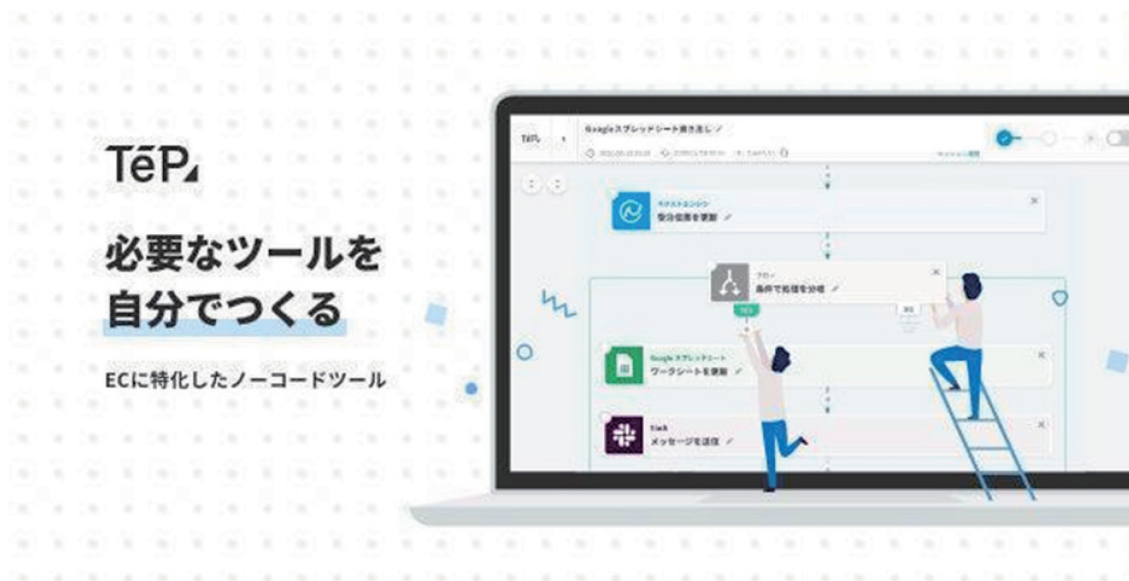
TēP

必要なツールを
自分でつくる

ECに特化したノーコードツール

TēP

Googleスプレッドシート書き出し

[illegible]

ネクストエンジン
受注伝票を更新

フロー
条件で処理を分岐

YES

NO

Google スプレッドシート
ワークシートを更新

Slack
メッセージを送信